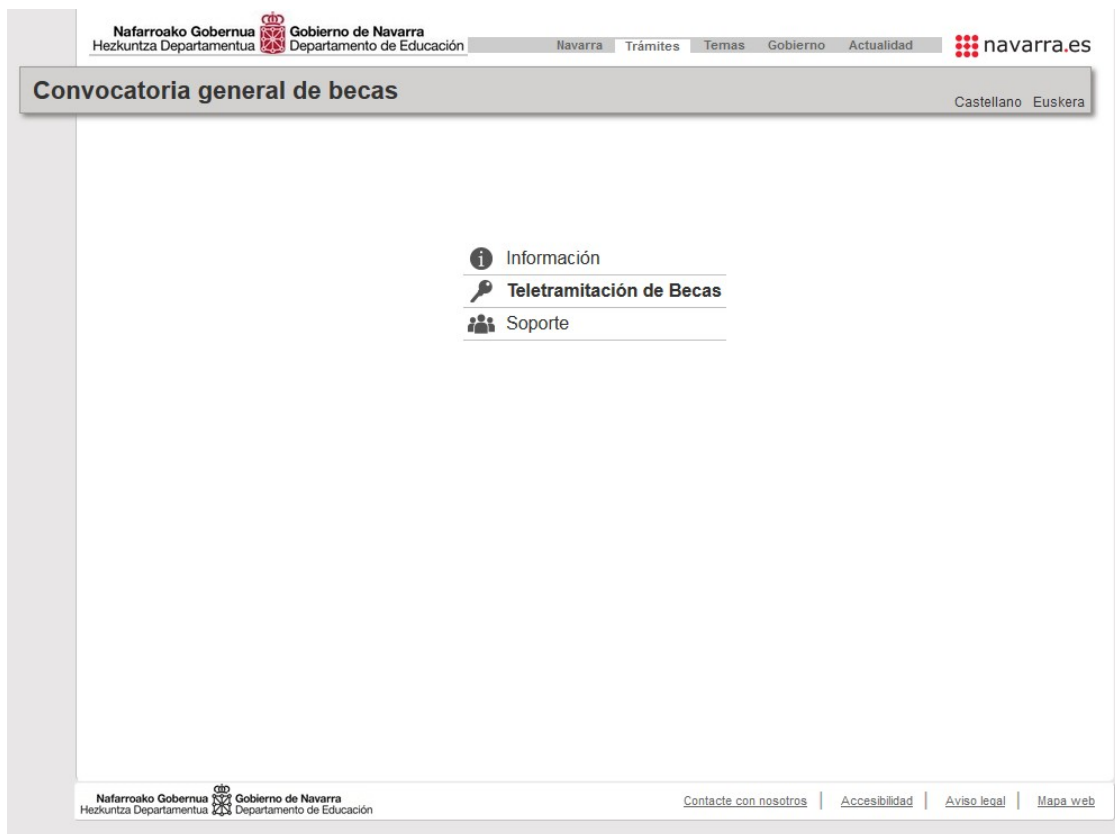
Nafarroako Gobernua
Hezkuntza Departamentua

Gobierno de Navarra
Departamento de Educación

Navarra | Trámites | Temas | Gobierno | Actualidad

navarra.es

Convocatoria general de becas

Castellano Euskera

Información
Teletramitación de Becas
Soporte

Nafarroako Gobernua
Hezkuntza Departamentua

Gobierno de Navarra
Departamento de Educación

Contacte con nosotros | Accesibilidad | Aviso legal | Mapa web